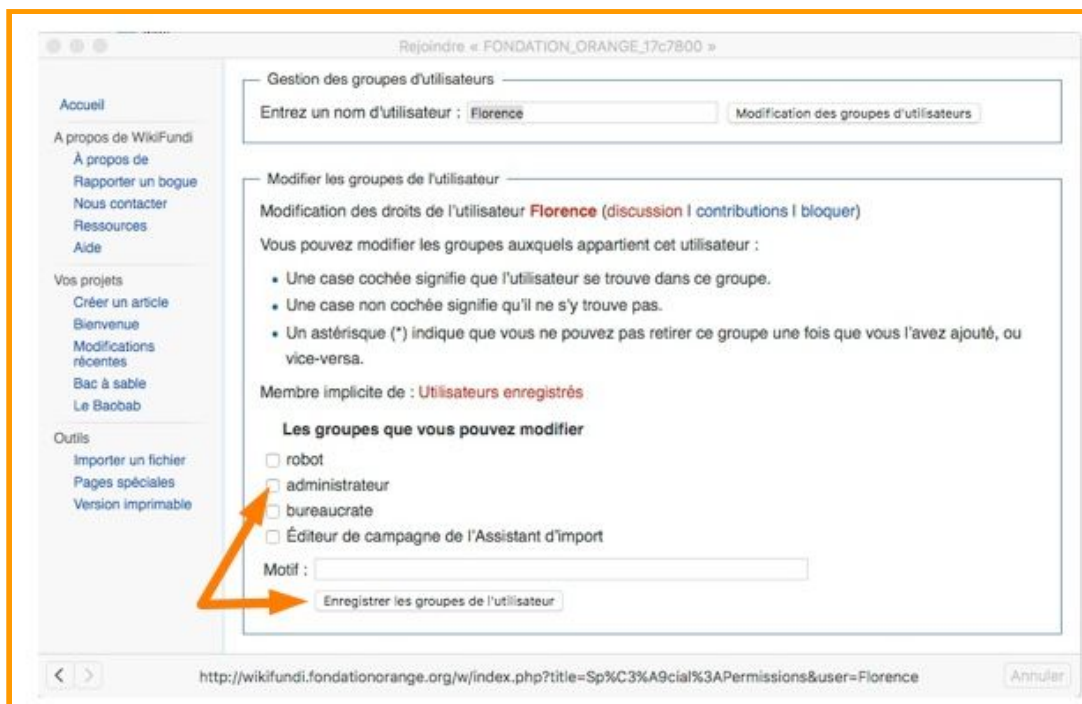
Rejoindre « FONDATION_ORANGE_17c7800 »

Accueil

A propos de WikiFundi
À propos de
Rapporter un bogue
Nous contacter
Ressources
Aide

Vos projets
Créer un article
Bienvenue
Modifications récentes
Bac à sable
Le Baobab

Outils
Importer un fichier
Pages spéciales
Version imprimable

Gestion des groupes d'utilisateurs

Entrez un nom d'utilisateur : Florence Modification des groupes d'utilisateurs

Modifier les groupes de l'utilisateur

Modification des droits de l'utilisateur Florence (discussion | contributions | bloquer)

Vous pouvez modifier les groupes auxquels appartient cet utilisateur :

- Une case cochée signifie que l'utilisateur se trouve dans ce groupe.
- Une case non cochée signifie qu'il ne s'y trouve pas.
- Un astérisque (*) indique que vous ne pouvez pas retirer ce groupe une fois que vous l'avez ajouté, ou vice-versa.

Membre implicite de : Utilisateurs enregistrés

Les groupes que vous pouvez modifier

robot
administrateur
bureaucrate
Éditeur de campagne de l'Assistant d'import

Motif :

Enregistrer les groupes de l'utilisateur

http://wikifundi.fondationorange.org/w/index.php?title=Sp%C3%A9cial%3APermissions&user=Florence

Annuler